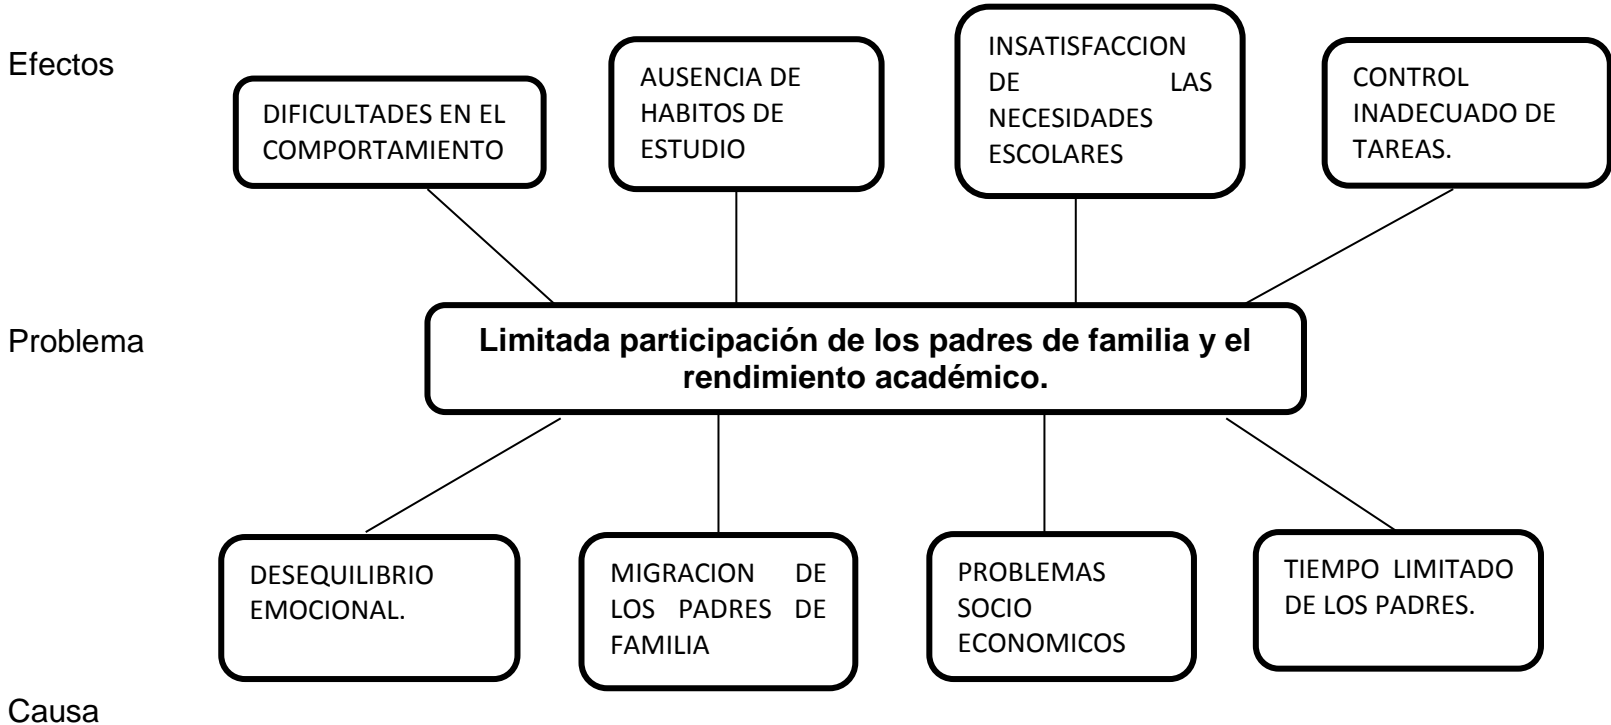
Efectos

DIFICULTADES EN EL COMPORTAMIENTO

AUSENCIA DE HABITOS DE ESTUDIO

INSATISFACCION DE LAS NECESIDADES ESCOLARES

CONTROL INADECUADO DE TAREAS.

Problema

**Limitada participación de los padres de familia y el rendimiento académico.**

DESEQUILIBRIO EMOCIONAL.

MIGRACION DE LOS PADRES DE FAMILIA

PROBLEMAS SOCIO ECONOMICOS

TIEMPO LIMITADO DE LOS PADRES.

Causa